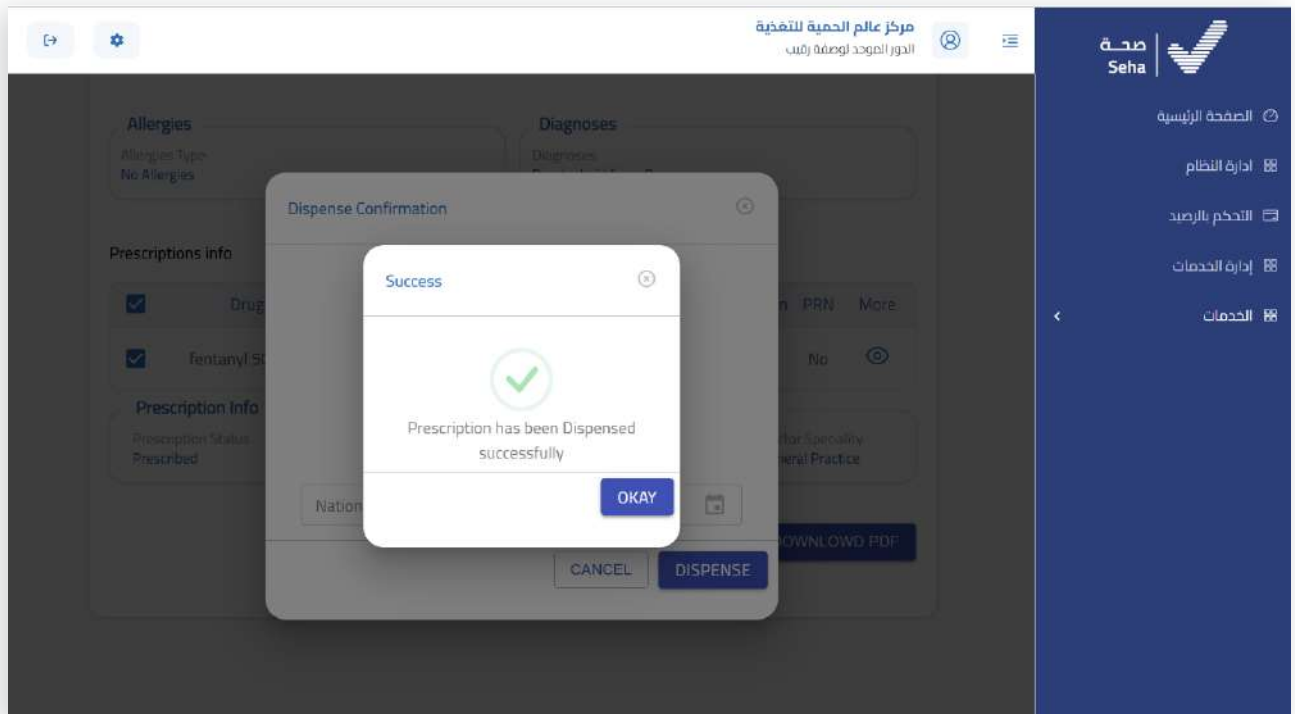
صحة
Seha

الصفحة الرئيسية
ادارة النظام
التحكم بالرصيد
إدارة الخدمات
الخدمات

مركز عالم الحمية للتغذية
الدور الموحد لوصفة رقيب

Allergies
Allergies Type
No Allergies

Diagnoses
Diagnoses
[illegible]

Prescriptions info
Drug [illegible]
PRN
More
Fentanyl S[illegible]
No

Prescription Info
Prescription Status
Prescribed
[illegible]tor Speciality
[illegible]eral Practice

Dispense Confirmation
Nation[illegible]
CANCEL
DISPENSE
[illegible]OWNLOWD PDF

Success
Prescription has been Dispensed successfully
OKAY